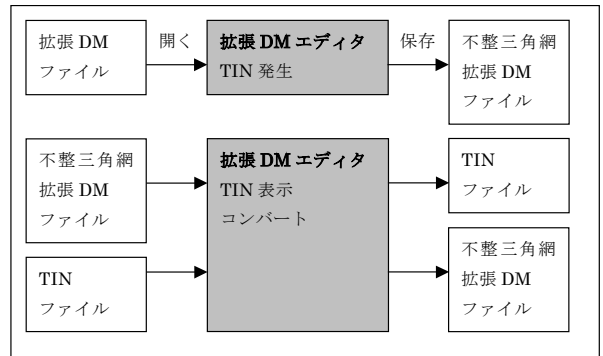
拡張 DM ファイル

開く

**拡張 DM エディタ**
TIN 発生

保存

不整三角網 拡張 DM ファイル

不整三角網 拡張 DM ファイル

**拡張 DM エディタ**
TIN 表示
コンバート

TIN ファイル

TIN ファイル

不整三角網 拡張 DM ファイル